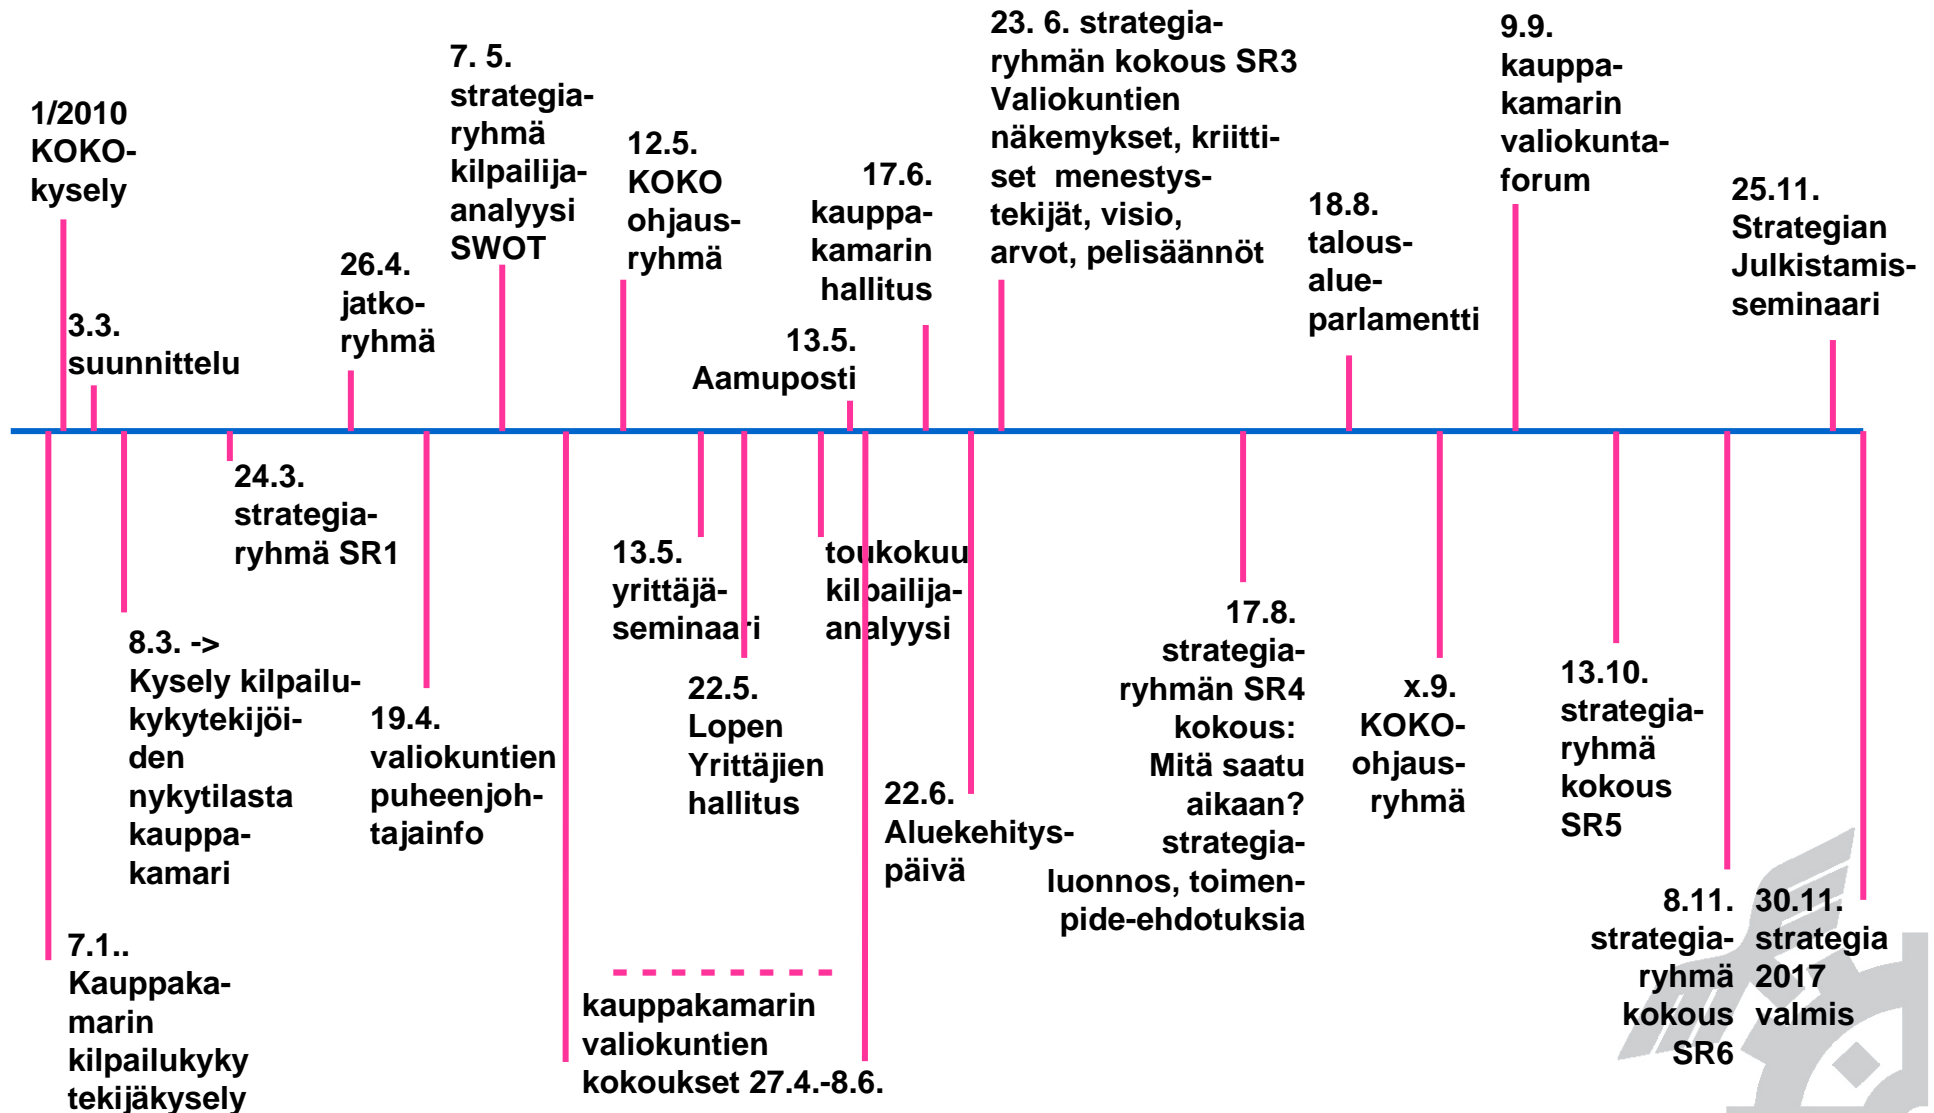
1/2010 KOKO-kysely

3.3. suunnittelu

26.4. jatko-ryhmä

7. 5. strategia-ryhmä kilpailija-analyysi SWOT

12.5. KOKO ohjaus-ryhmä

13.5. Aamuposti

17.6. kauppa-kamarin hallitus

23. 6. strategia-ryhmän kokous SR3 Valiokuntien näkemykset, kriittiset menestys-tekijät, visio, arvot, pelisäännöt

18.8. talous-alue-parlamentti

9.9. kauppa-kamarin valiokunta-forum

25.11. Strategian Julkistamis-seminaari

7.1.. Kauppaka-marin kilpailukyky tekijäkysely

8.3. -> Kysely kilpailu-kykytekijöi-den nykytilasta kauppa-kamari

24.3. strategia-ryhmä SR1

19.4. valiokuntien puheenjoh-tajainfo

13.5. yrittäjä-seminaari

22.5. Lopen Yrittäjien hallitus

toukokuu kilpailija-analyysi

kauppakamarin valiokuntien kokoukset 27.4.-8.6.

22.6. Aluekehitys-päivä

17.8. strategia-ryhmän SR4 kokous: Mitä saatu aikaan? strategia-luonnos, toimen-pide-ehdotuksia

x.9. KOKO-ohjaus-ryhmä

13.10. strategia-ryhmä kokous SR5

8.11. strategia-ryhmä kokous SR6

30.11. strategia 2017 valmis